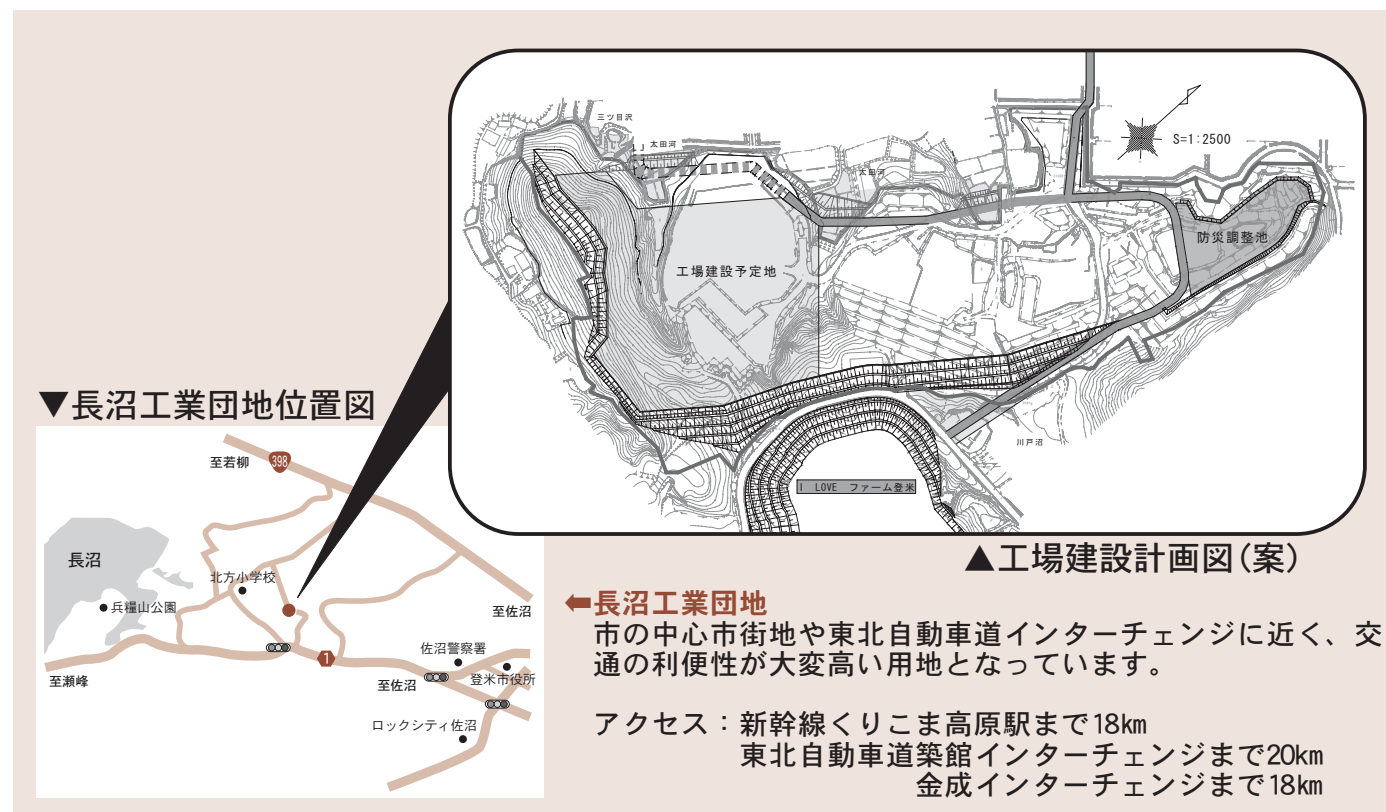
三ツ目沢

太田河

太田河

S=1:2500

防災調整池

工場建設予定地

川戸沼

I LOVE ファーム登米

▲工場建設計画図(案)

▼長沼工業団地位置図

至若柳

398

長沼

兵糧山公園

北方小学校

至佐沼

1

至瀬峰

佐沼警察署

至佐沼

登米市役所

ロックシティ佐沼

⬅長沼工業団地
市の中心市街地や東北自動車道インターチェンジに近く、交通の利便性が大変高い用地となっています。

アクセス：新幹線くりこま高原駅まで18km
東北自動車道築館インターチェンジまで20km
金成インターチェンジまで18km